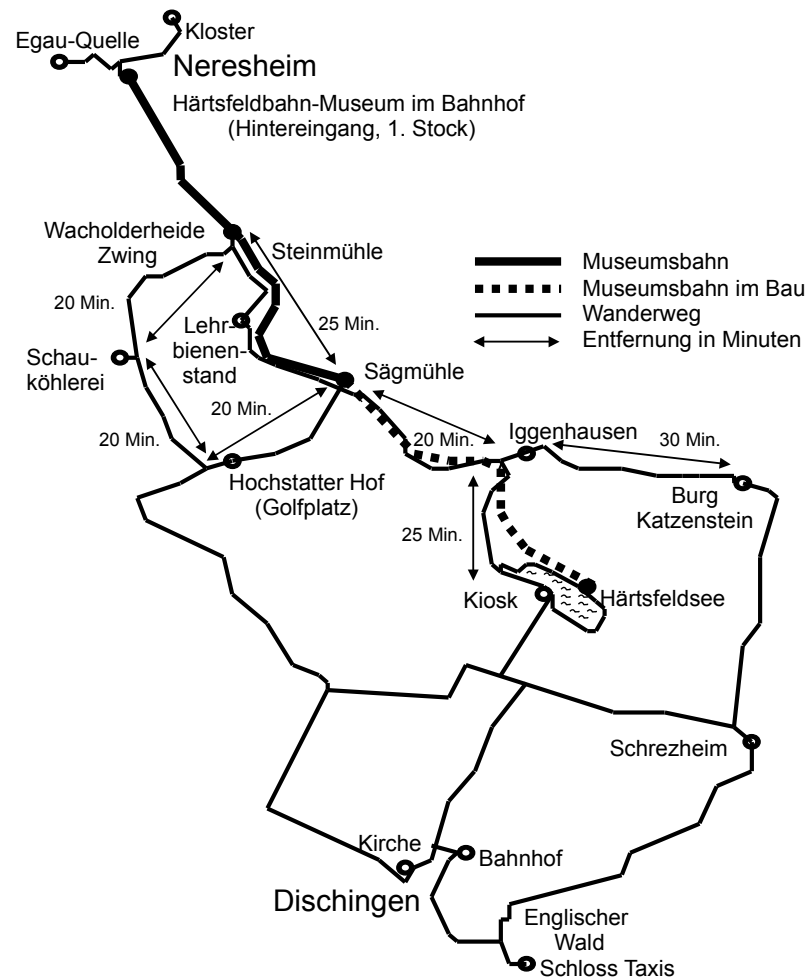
Kloster
Egau-Quelle
Neresheim
Härtsfeldbahn-Museum im Bahnhof
(Hintereingang, 1. Stock)

Wacholderheide
Zwing
Steinmühle

Museumsbahn
Museumsbahn im Bau
Wanderweg
Entfernung in Minuten

20 Min.
Lehrbienenstand
25 Min.
Schauköhlerei
Sägmühle
20 Min.
20 Min.
20 Min.
Iggenhausen
30 Min.
Hochstatter Hof
(Golfplatz)
Burg
Katzenstein
25 Min.
Kiosk
Härtsfeldsee
Schrezheim
Kirche
Bahnhof
Dischingen
Englischer
Wald
Schloss Taxis